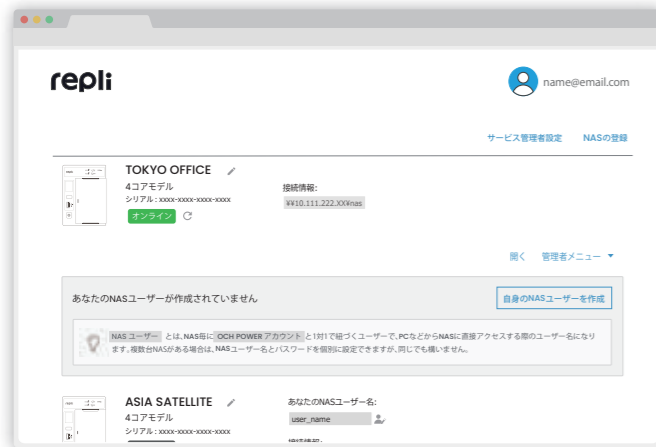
repli

name@email.com

サービス管理者設定　NASの登録

TOKYO OFFICE
4コアモデル
シリアル : xxxx-xxxx-xxxx-xxxx
オンライン

接続情報:
¥¥10.111.222.XX¥nas

開く　管理者メニュー ▼

あなたのNASユーザーが作成されていません

自身のNASユーザーを作成

NAS ユーザー とは、NAS毎に OCH POWER アカウント と1対1で紐づくユーザーで、PCなどからNASに直接アクセスする際のユーザー名になります。複数台NASがある場合は、NASユーザー名とパスワードを個別に設定できますが、同じでも構いません。

ASIA SATELLITE
4コアモデル
シリアル : xxxx-xxxx-xxxx-xxxx

あなたのNASユーザー名:
user_name

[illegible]